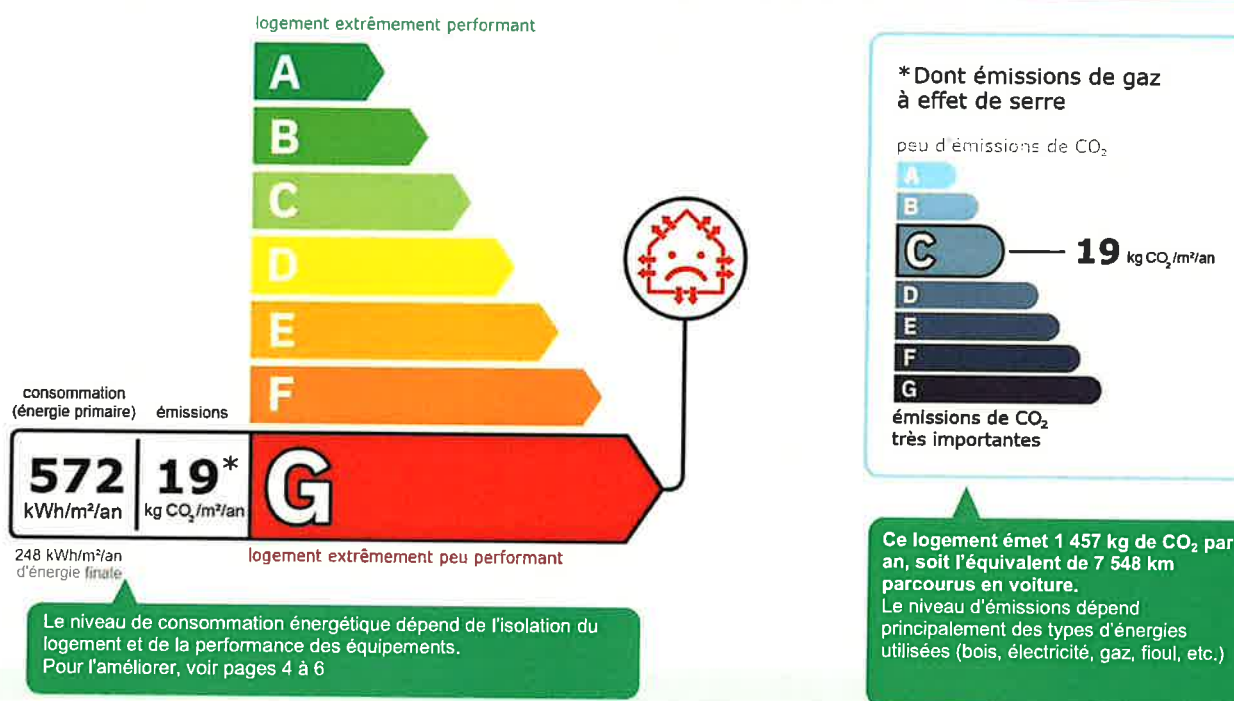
logement extrêmement performant

A
B
C
D
E
F

consommation (énergie primaire)
émissions

572
kWh/m²/an

19*
kg $CO_2$/m²/an

G

248 kWh/m²/an d'énergie finale

logement extrêmement peu performant

Le niveau de consommation énergétique dépend de l'isolation du logement et de la performance des équipements.
Pour l'améliorer, voir pages 4 à 6

*Dont émissions de gaz à effet de serre

peu d'émissions de $CO_2$

A
B
C
19 kg $CO_2$/m²/an
D
E
F
G

émissions de $CO_2$ très importantes

Ce logement émet 1 457 kg de $CO_2$ par an, soit l'équivalent de 7 548 km parcourus en voiture.
Le niveau d'émissions dépend principalement des types d'énergies utilisées (bois, électricité, gaz, fioul, etc.)